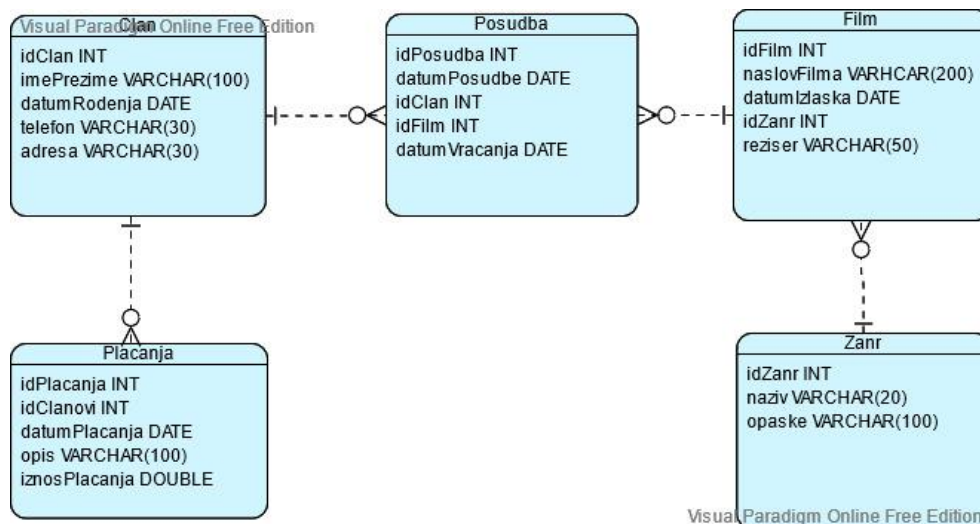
Visual Paradigm Online Free Edition

Clan
idClan INT
imePrezime VARCHAR(100)
datumRodenja DATE
telefon VARCHAR(30)
adresa VARCHAR(30)

Posudba
idPosudba INT
datumPosudbe DATE
idClan INT
idFilm INT
datumVracanja DATE

Film
idFilm INT
naslovFilma VARHCAR(200)
datumIzlaska DATE
idZanr INT
reziser VARCHAR(50)

Placanja
idPlacanja INT
idClanovi INT
datumPlacanja DATE
opis VARCHAR(100)
iznosPlacanja DOUBLE

Zanr
idZanr INT
naziv VARCHAR(20)
opaske VARCHAR(100)

Visual Paradigm Online Free Edition